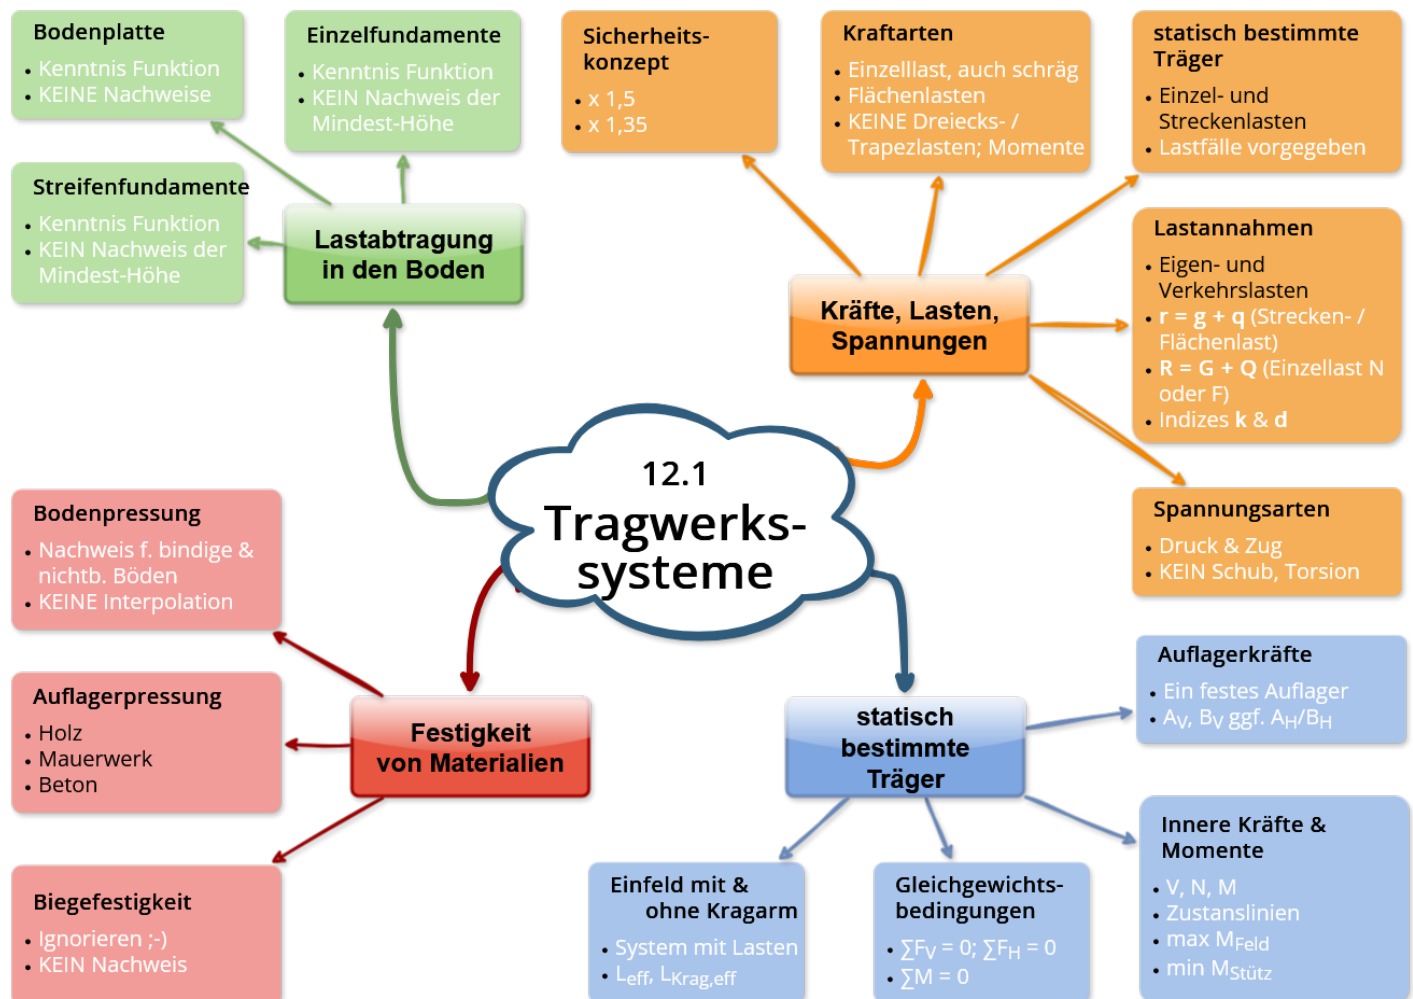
Bodenplatte
• Kenntnis Funktion
• KEINE Nachweise

Einzelfundamente
• Kenntnis Funktion
• KEIN Nachweis der Mindest-Höhe

Sicherheitskonzept
• x 1,5
• x 1,35

Kraftarten
• Einzelllast, auch schräg
• Flächenlasten
• KEINE Dreiecks- / Trapezlasten; Momente

statisch bestimmte Träger
• Einzel- und Streckenlasten
• Lastfälle vorgegeben

Streifenfundamente
• Kenntnis Funktion
• KEIN Nachweis der Mindest-Höhe

Lastabtragung in den Boden

Lastannahmen
• Eigen- und Verkehrslasten
• **r = g + q** (Strecken- / Flächenlast)
• **R = G + Q** (Einzellast N oder F)
• Indizes **k** & **d**

Kräfte, Lasten, Spannungen

12.1
Tragwerkssysteme

Bodenpressung
• Nachweis f. bindige & nichtb. Böden
• KEINE Interpolation

Spannungsarten
• Druck & Zug
• KEIN Schub, Torsion

Auflagerkräfte
• Ein festes Auflager
• $A_V$, $B_V$ ggf. $A_H$/$B_H$

Auflagerpressung
• Holz
• Mauerwerk
• Beton

Festigkeit von Materialien

statisch bestimmte Träger

Innere Kräfte & Momente
• V, N, M
• Zustanslinien
• max $M_{Feld}$
• min $M_{Stütz}$

Biegefestigkeit
• Ignorieren ;-)
• KEIN Nachweis

Einfeld mit & ohne Kragarm
• System mit Lasten
• $L_{eff}$, $L_{Krag,eff}$

Gleichgewichtsbedingungen
• $\sum F_V = 0$; $\sum F_H = 0$
• $\sum M = 0$